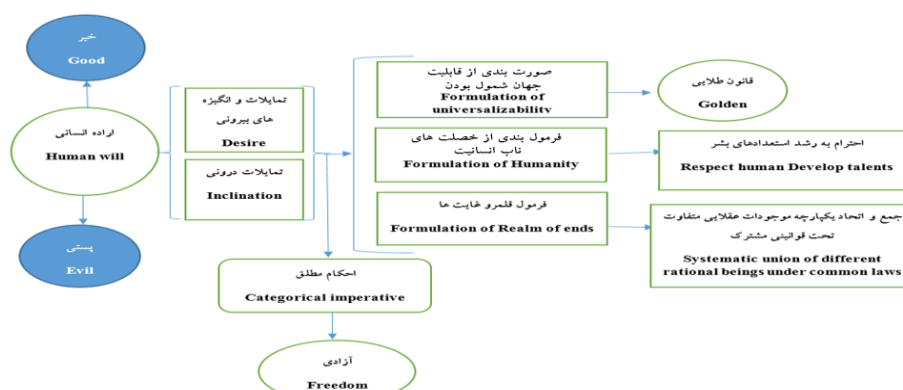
خیر
Good

اراده انسانی
Human will

پستی
Evil

تمایلات و انگیزه های بیرونی
Desire

تمایلات درونی
Inclination

احکام مطلق
Categorical imperative

آزادی
Freedom

صورت بندی از قابلیت جهان شمول بودن
Formulation of universalizability

قانون طلایی
Golden

فرمول بندی از خصلت های ناب انسانیت
Formulation of Humanity

احترام به رشد استعدادهای بشر
Respect human Develop talents

فرمول قلمرو غایت ها
Formulation of Realm of ends

جمع و اتحاد یکپارچه موجودات عقلایی متفاوت تحت قوانینی مشترک
Systematic union of different rational beings under common laws